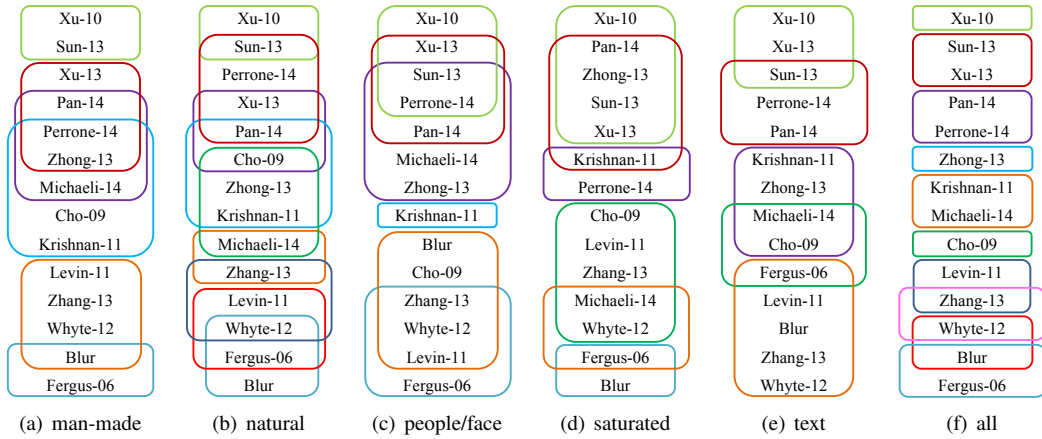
Xu-10
Sun-13
Xu-13
Pan-14
Perrone-14
Zhong-13
Michaeli-14
Cho-09
Krishnan-11
Levin-11
Zhang-13
Whyte-12
Blur
Fergus-06

(a) man-made

Xu-10
Sun-13
Perrone-14
Xu-13
Pan-14
Cho-09
Zhong-13
Krishnan-11
Michaeli-14
Zhang-13
Levin-11
Whyte-12
Fergus-06
Blur

(b) natural

Xu-10
Xu-13
Sun-13
Perrone-14
Pan-14
Michaeli-14
Zhong-13
Krishnan-11
Blur
Cho-09
Zhang-13
Whyte-12
Levin-11
Fergus-06

(c) people/face

Xu-10
Pan-14
Zhong-13
Sun-13
Xu-13
Krishnan-11
Perrone-14
Cho-09
Levin-11
Zhang-13
Michaeli-14
Whyte-12
Fergus-06
Blur

(d) saturated

Xu-10
Xu-13
Sun-13
Perrone-14
Pan-14
Krishnan-11
Zhong-13
Michaeli-14
Cho-09
Fergus-06
Levin-11
Blur
Zhang-13
Whyte-12

(e) text

Xu-10
Sun-13
Xu-13
Pan-14
Perrone-14
Zhong-13
Krishnan-11
Michaeli-14
Cho-09
Levin-11
Zhang-13
Whyte-12
Blur
Fergus-06

(f) all